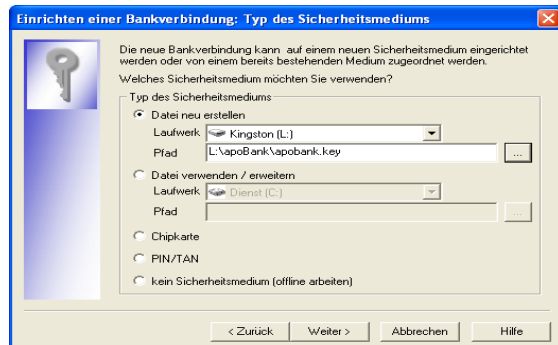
Einrichten einer Bankverbindung: Typ des Sicherheitsmediums

Die neue Bankverbindung kann auf einem neuen Sicherheitsmedium eingerichtet werden oder von einem bereits bestehenden Medium zugeordnet werden.

Welches Sicherheitsmedium möchten Sie verwenden?

Typ des Sicherheitsmediums

Datei neu erstellen

Laufwerk Kingston (L:)

Pfad L:\apoBank\apobank.key ...

Datei verwenden / erweitern

Laufwerk Dienst (C:)

Pfad ...

Chipkarte

PIN/TAN

kein Sicherheitsmedium (offline arbeiten)

< Zurück Weiter > Abbrechen Hilfe